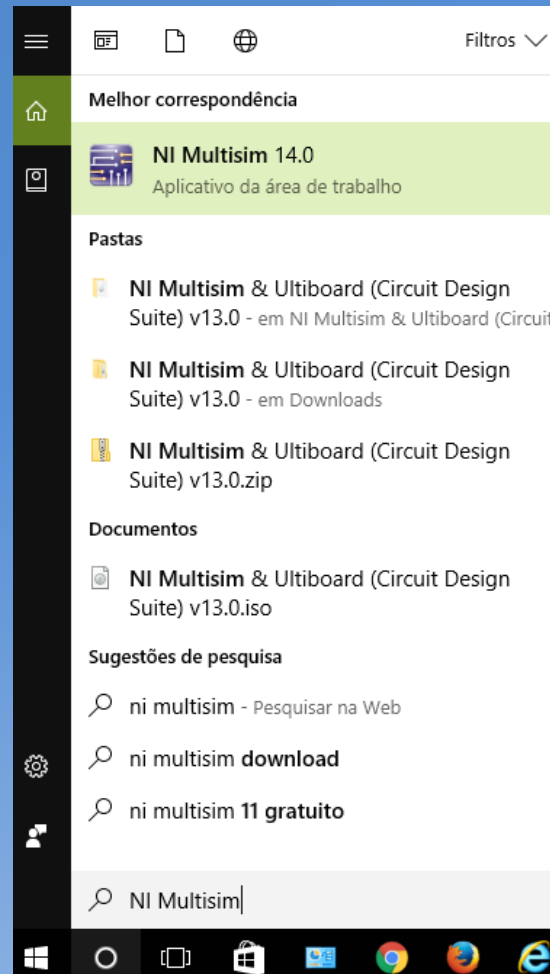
Filtros

Melhor correspondência

NI Multisim 14.0
Aplicativo da área de trabalho

Pastas

NI Multisim & Ultiboard (Circuit Design Suite) v13.0 - em NI Multisim & Ultiboard (Circuit

NI Multisim & Ultiboard (Circuit Design Suite) v13.0 - em Downloads

NI Multisim & Ultiboard (Circuit Design Suite) v13.0.zip

Documentos

NI Multisim & Ultiboard (Circuit Design Suite) v13.0.iso

Sugestões de pesquisa

ni multisim - Pesquisar na Web

ni multisim download

ni multisim 11 gratuito

NI Multisim